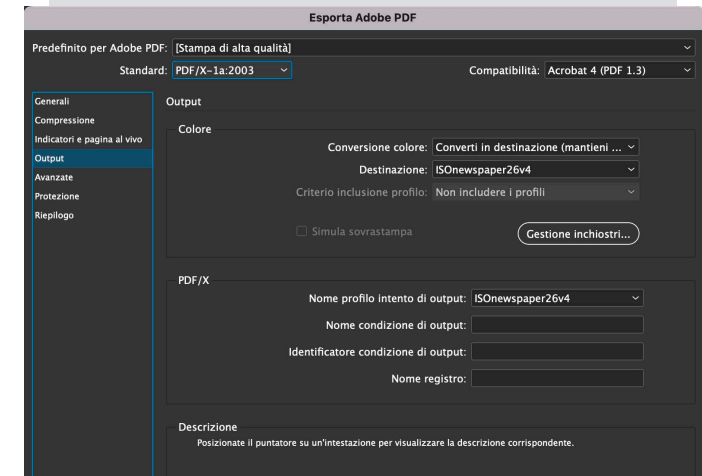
Esporta Adobe PDF

Predefinito per Adobe PDF: [Stampa di alta qualità]

Standard: PDF/X-1a:2003

Compatibilità: Acrobat 4 (PDF 1.3)

Generali
Compressione
Indicatori e pagina al vivo
Output
Avanzate
Protezione
Riepilogo

Output

Colore

Conversione colore: Converti in destinazione (mantieni ...

Destinazione: ISOnewspaper26v4

Criterio inclusione profilo: Non includere i profili

Simula sovrastampa

Gestione inchiostri...

PDF/X

Nome profilo intento di output: ISOnewspaper26v4

Nome condizione di output:

Identificatore condizione di output:

Nome registro:

Descrizione

Posizionate il puntatore su un'intestazione per visualizzare la descrizione corrispondente.